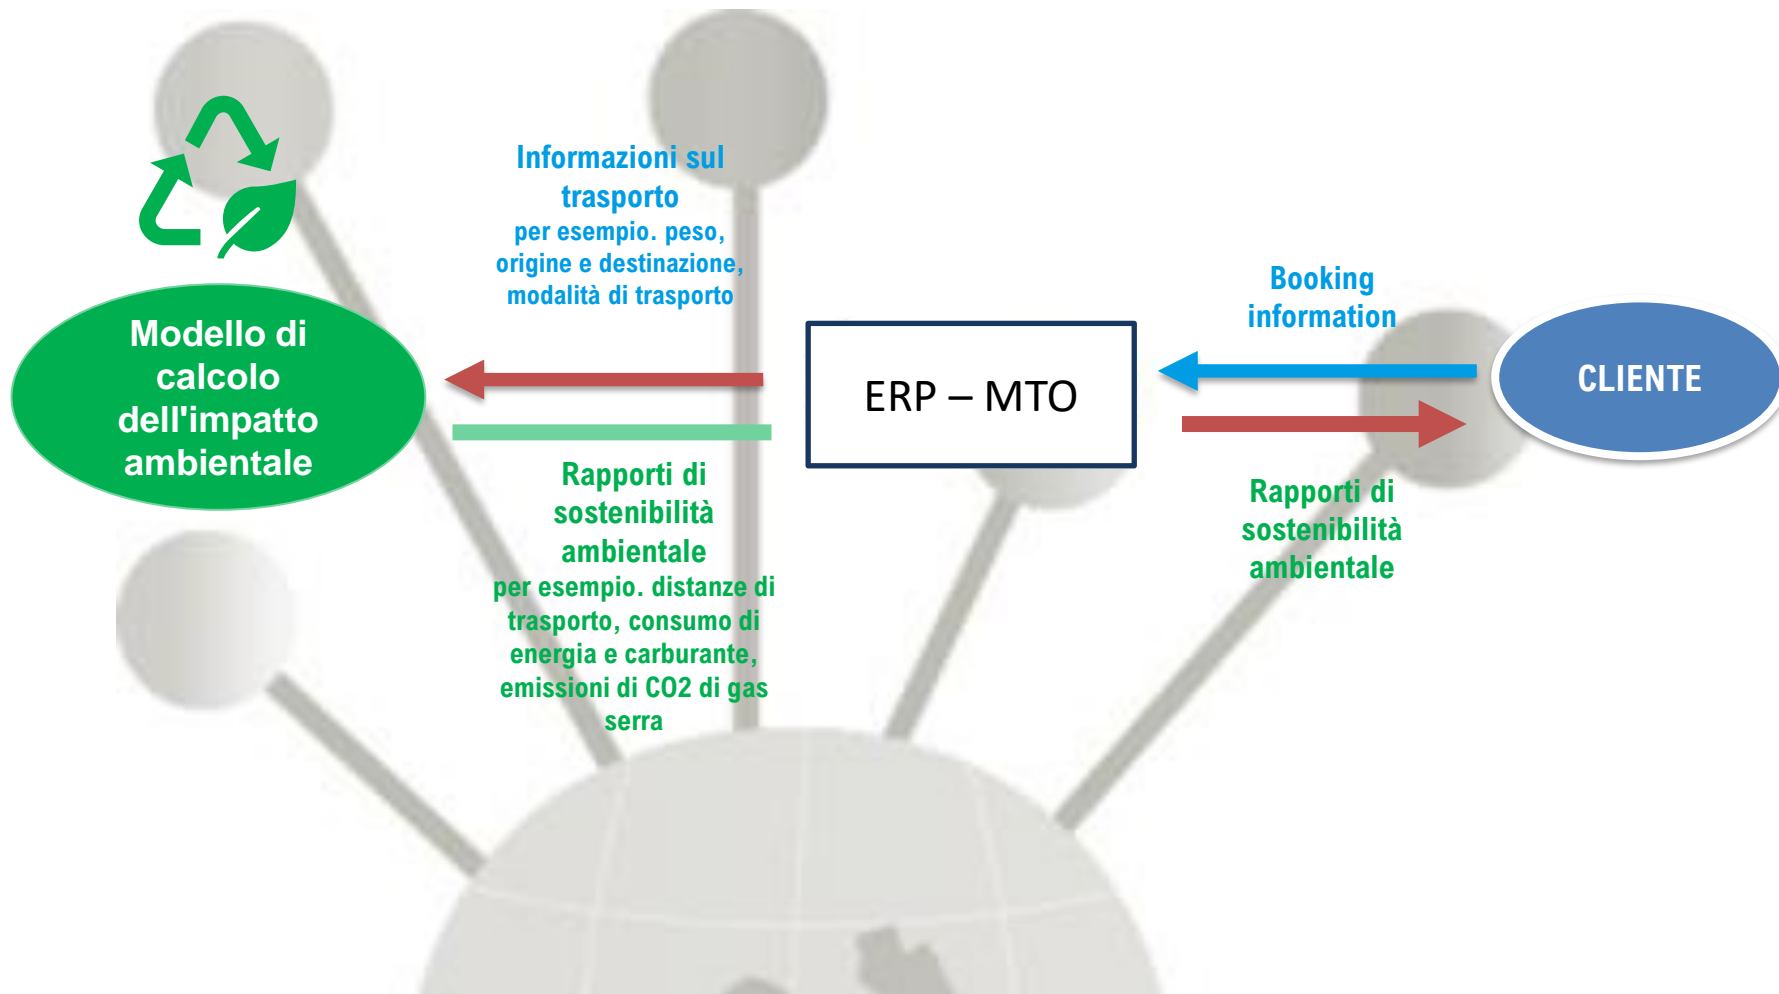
Modello di calcolo dell'impatto ambientale

Informazioni sul trasporto
per esempio. peso, origine e destinazione, modalità di trasporto

ERP – MTO

Booking information

CLIENTE

Rapporti di sostenibilità ambientale
per esempio. distanze di trasporto, consumo di energia e carburante, emissioni di CO2 di gas serra

Rapporti di sostenibilità ambientale